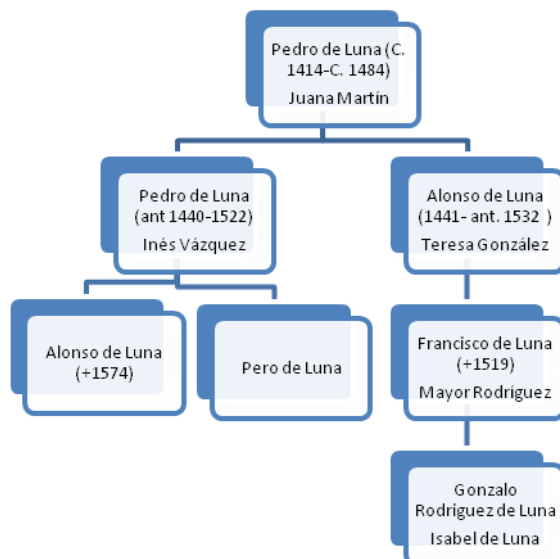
Pedro de Luna (C. 1414-C. 1484)
Juana Martín

Pedro de Luna (ant 1440-1522)
Inés Vázquez

Alonso de Luna (1441- ant. 1532 )
Teresa González

Alonso de Luna (+1574)

Pero de Luna

Francisco de Luna (+1519)
Mayor Rodríguez

Gonzalo Rodriguez de Luna
Isabel de Luna